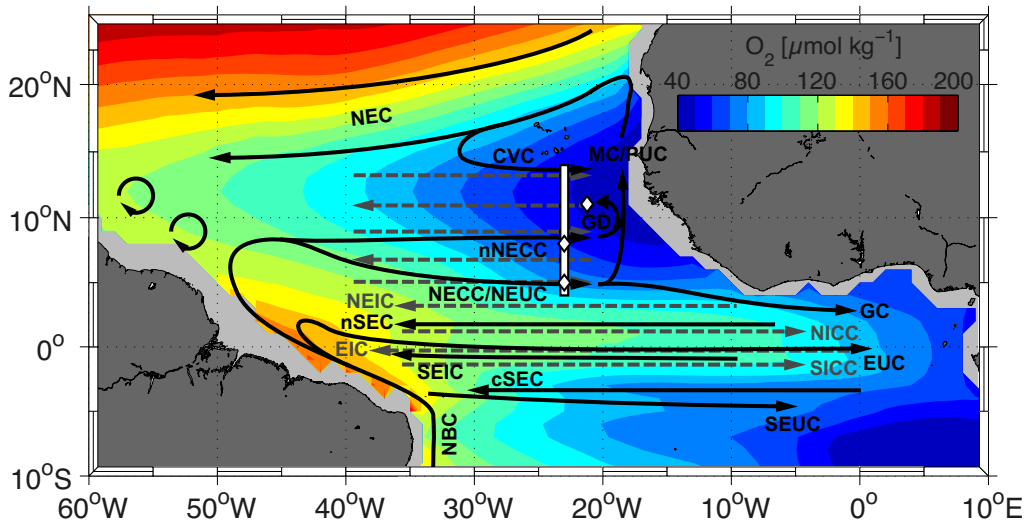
$O_2$ [$\mu$mol kg$^{-1}$]
40 80 120 160 200
20$^o$N
10$^o$N
0$^o$
10$^o$S
NEC
CVC
MC/PUC
GD
nNECC
NECC/NEUC
NEIC
nSEC
EIC
SEIC
cSEC
NBC
GC
NICC
EUC
SICC
SEUC
60$^o$W 50$^o$W 40$^o$W 30$^o$W 20$^o$W 10$^o$W 0$^o$ 10$^o$E